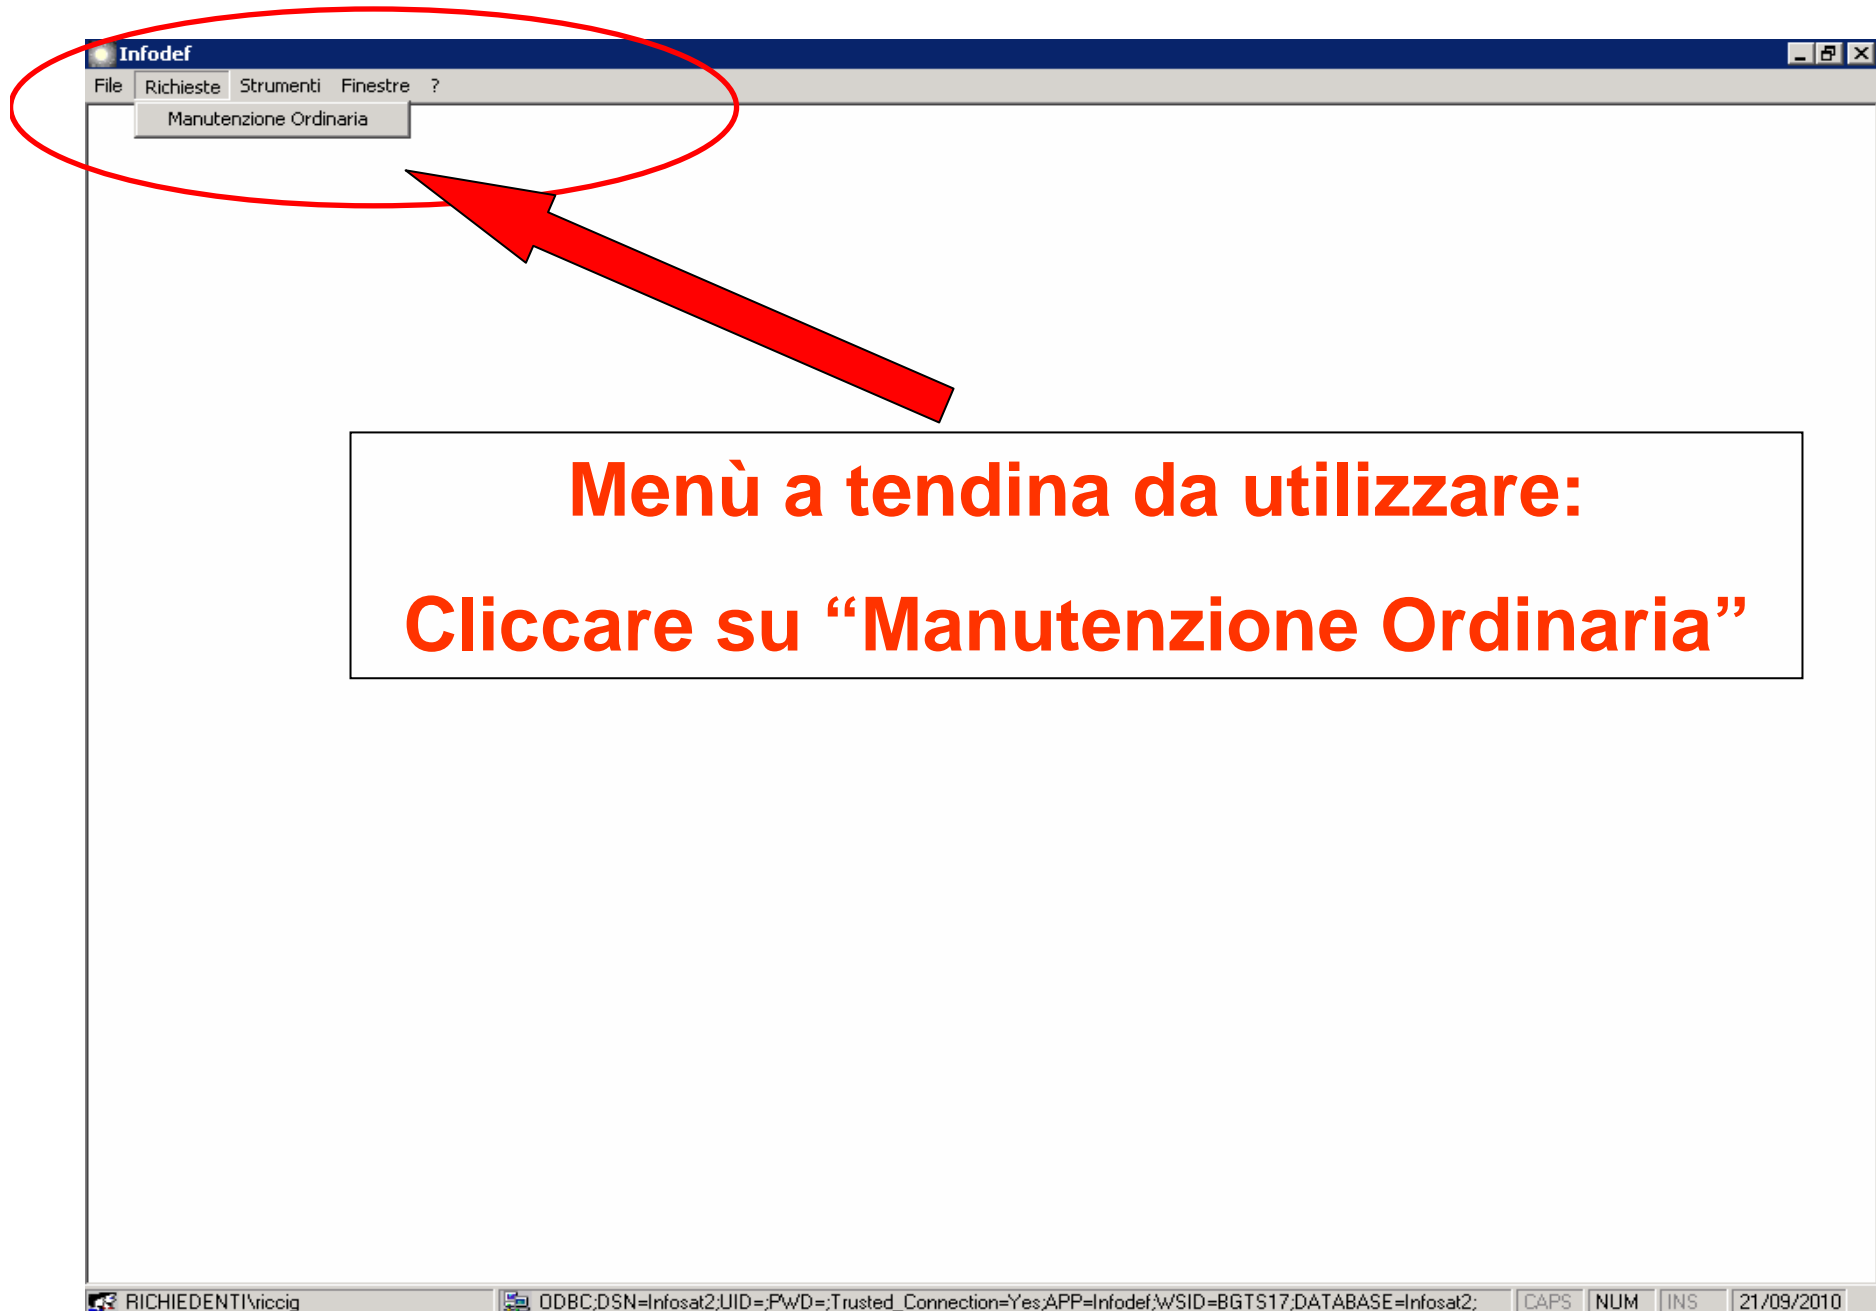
Infodef

File Richieste Strumenti Finestre ?

Manutenzione Ordinaria

Menù a tendina da utilizzare:

Cliccare su “Manutenzione Ordinaria”

RICHIEDENTI\riccig ODBC;DSN=Infosat2;UID=;PWD=;Trusted_Connection=Yes;APP=Infodef;WSID=BGTS17;DATABASE=Infosat2; CAPS NUM INS 21/09/2010